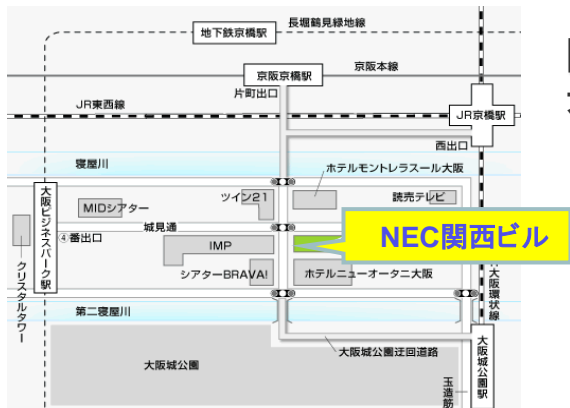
地下鉄京橋駅
長堀鶴見緑地線
京阪京橋駅
京阪本線
片町出口
JR東西線
JR京橋駅
西出口
寝屋川
ホテルモントレラスール大阪
大阪ビジネスパーク駅
MIDシアター
ツイン21
読売テレビ
城見通
NEC関西ビル
④番出口
IMP
クリスタルタワー
シアターBRAVA!
ホテルニューオータニ大阪
大阪環状線
第二寝屋川
大阪城公園
大阪城公園迂回道路
大阪城公園駅
玉造筋